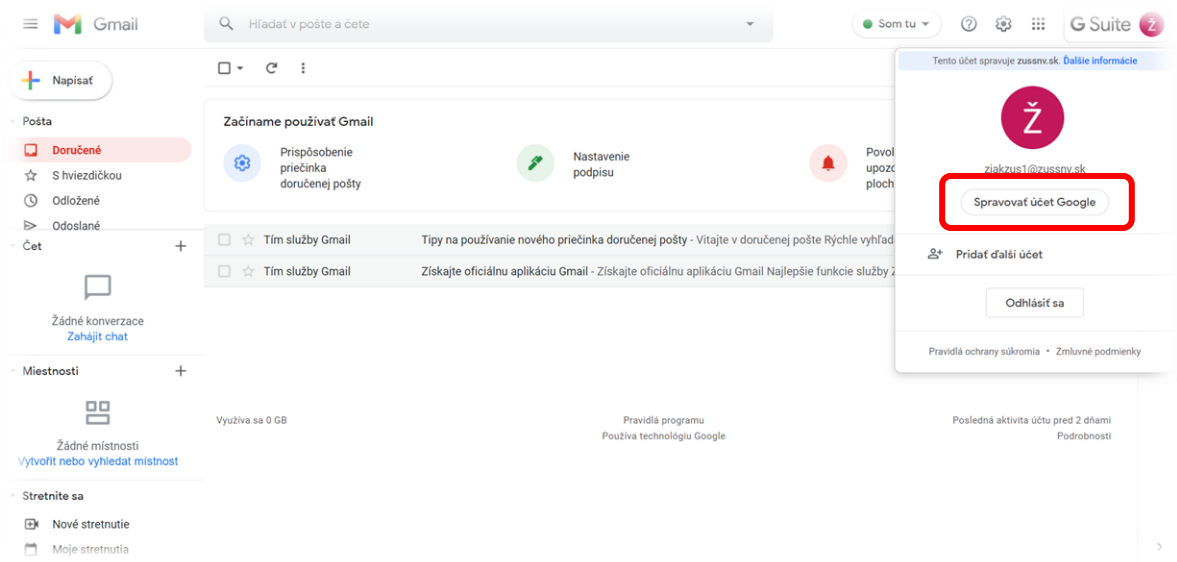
Gmail

Hľadať v pošte a čete

Som tu

G Suite

Ž

Napísať

Pošta

Doručené

S hviezdičkou

Odložené

Odoslané

Čet

Žádné konverzace
Zahájit chat

Miestnosti

Žádné místnosti
Vytvořit nebo vyhledat místnost

Stretnite sa

Nové stretnutie

Moje stretnutia

Začíname používať Gmail

Prispôsobenie priečinka doručenej pošty

Nastavenie podpisu

Povol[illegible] upozo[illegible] ploch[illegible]

Tím služby Gmail
Tipy na používanie nového priečinka doručenej pošty - Vitajte v doručenej pošte Rýchle vyhľad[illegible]

Tím služby Gmail
Získajte oficiálnu aplikáciu Gmail - Získajte oficiálnu aplikáciu Gmail Najlepšie funkcie služby Z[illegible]

Využíva sa 0 GB

Pravidlá programu
Používa technológiu Google

Posledná aktivita účtu pred 2 dňami
Podrobnosti

Tento účet spravuje zussnv.sk. Ďalšie informácie

Ž

ziakzus1@zussnv.sk

Spravovať účet Google

Pridať ďalší účet

Odhlásiť sa

Pravidlá ochrany súkromia • Zmluvné podmienky